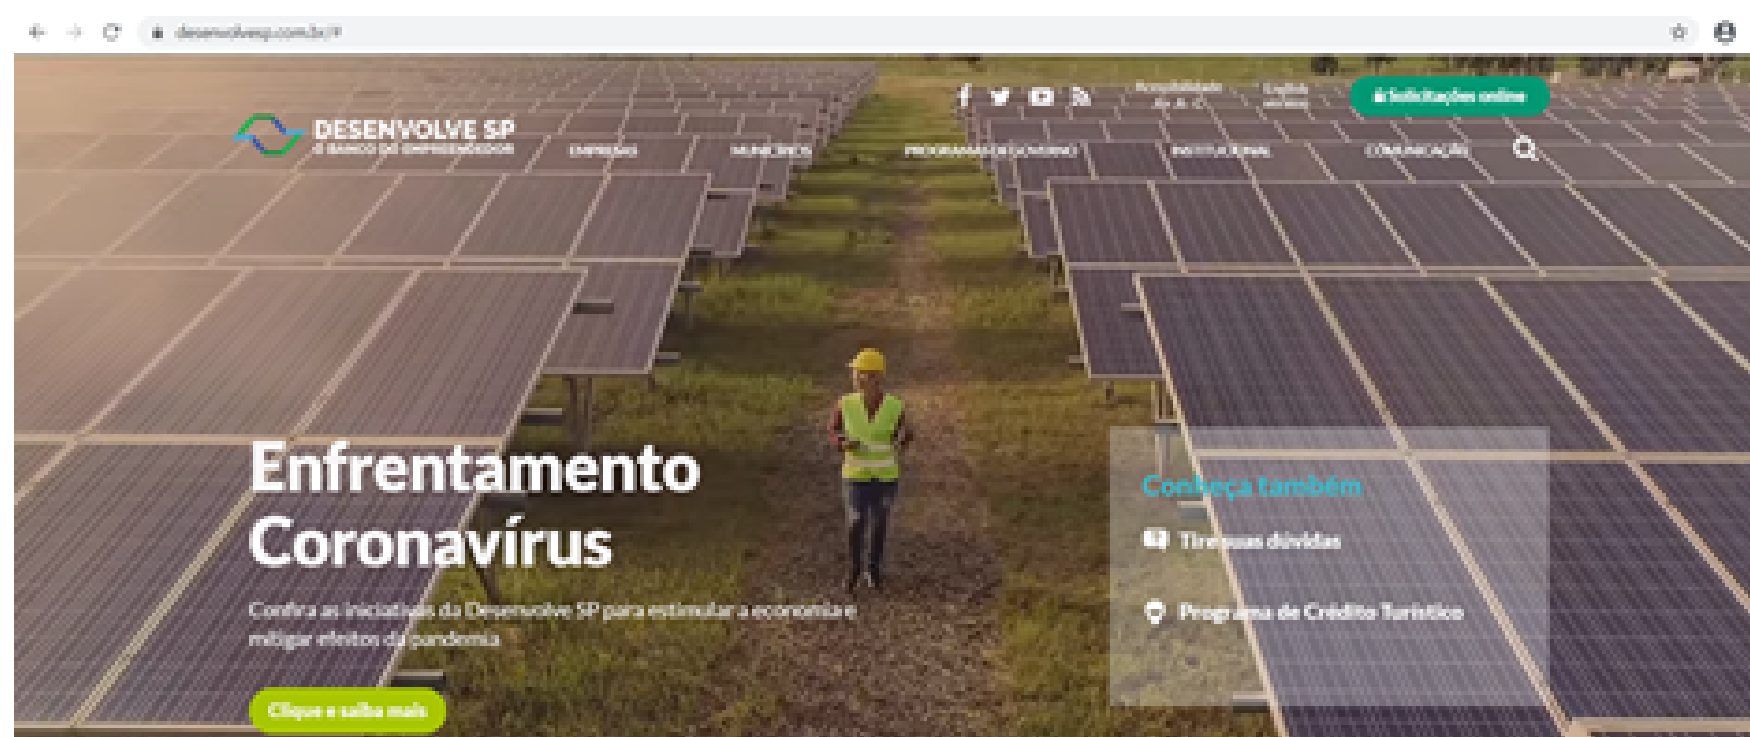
desenvolvesp.com.br/#

Acessibilidade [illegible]

English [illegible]

Solicitações online

DESENVOLVE SP
O BANCO DO EMPREENDEDOR

EMPRESAS

MUNICÍPIOS

PROGRAMAS DE GOVERNO

INSTITUCIONAL

COMUNICAÇÃO

Enfrentamento Coronavírus

Confira as iniciativas da Desenvolve SP para estimular a economia e mitigar efeitos da pandemia

Clique e saiba mais

Conheça também

Tire suas dúvidas

Programa de Crédito Turístico